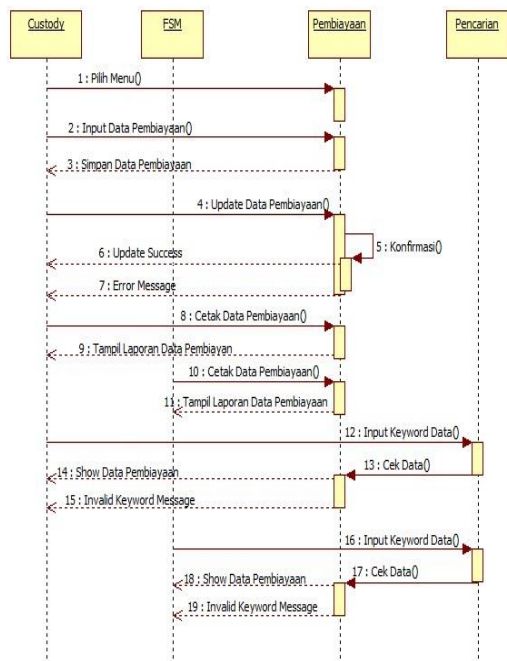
Custody
FSM
Pembiayaan
Pencarian

1 : Pilih Menu()
2 : Input Data Pembiayaan()
3 : Simpan Data Pembiayaan
4 : Update Data Pembiayaan()
5 : Konfirmasi()
6 : Update Success
7 : Error Message
8 : Cetak Data Pembiayaan()
9 : Tampil Laporan Data Pembiayan
10 : Cetak Data Pembiayaan()
11 : Tampil Laporan Data Pembiayaan
12 : Input Keyword Data()
13 : Cek Data()
14 : Show Data Pembiayaan
15 : Invalid Keyword Message
16 : Input Keyword Data()
17 : Cek Data()
18 : Show Data Pembiayaan
19 : Invalid Keyword Message